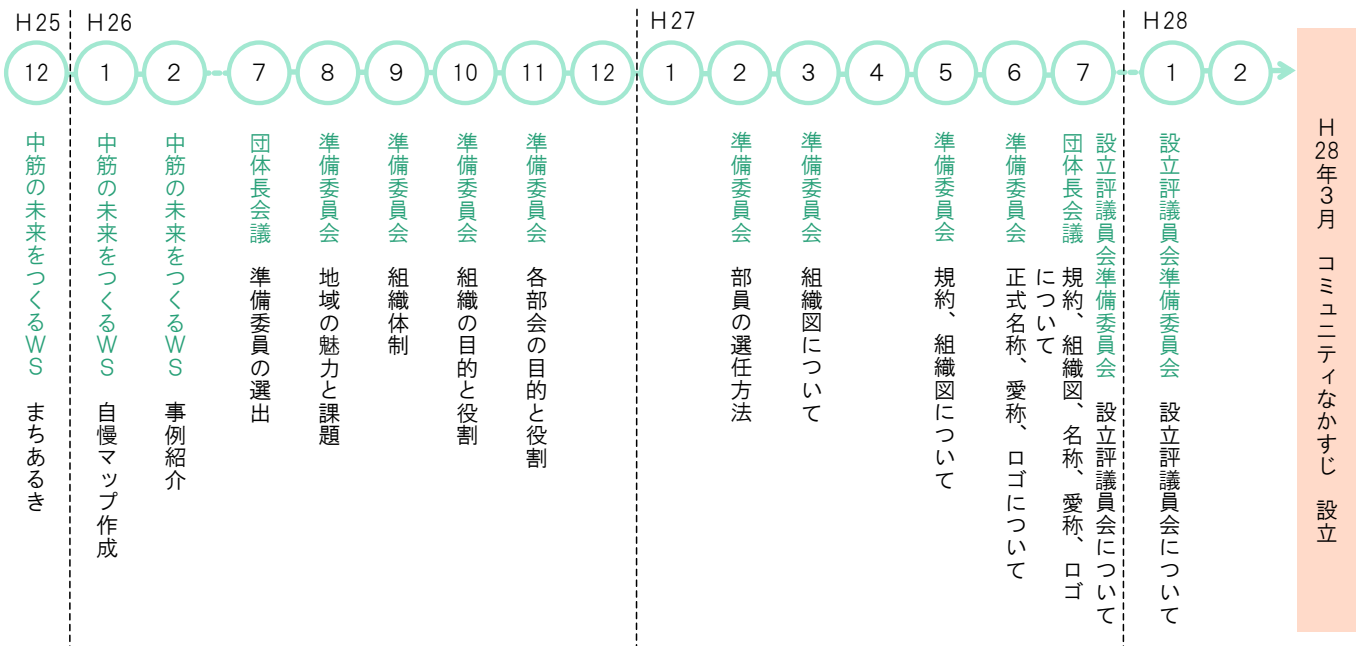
H25 H26 H27 H28

12 1 2 7 8 9 10 11 12 1 2 3 4 5 6 7 1 2

中筋の未来をつくるWS まちあるき

中筋の未来をつくるWS 自慢マップ作成

中筋の未来をつくるWS 事例紹介

団体長会議 準備委員の選出

準備委員会 地域の魅力と課題

準備委員会 組織体制

準備委員会 組織の目的と役割

準備委員会 各部会の目的と役割

準備委員会 部員の選任方法

準備委員会 組織図について

準備委員会 規約、組織図について

準備委員会 正式名称、愛称、ロゴについて

団体長会議 規約、組織図、名称、愛称、ロゴについて

設立評議員会準備委員会 設立評議員会について

設立評議員会準備委員会 設立評議員会について

H28年3月 コミュニティなかすじ 設立